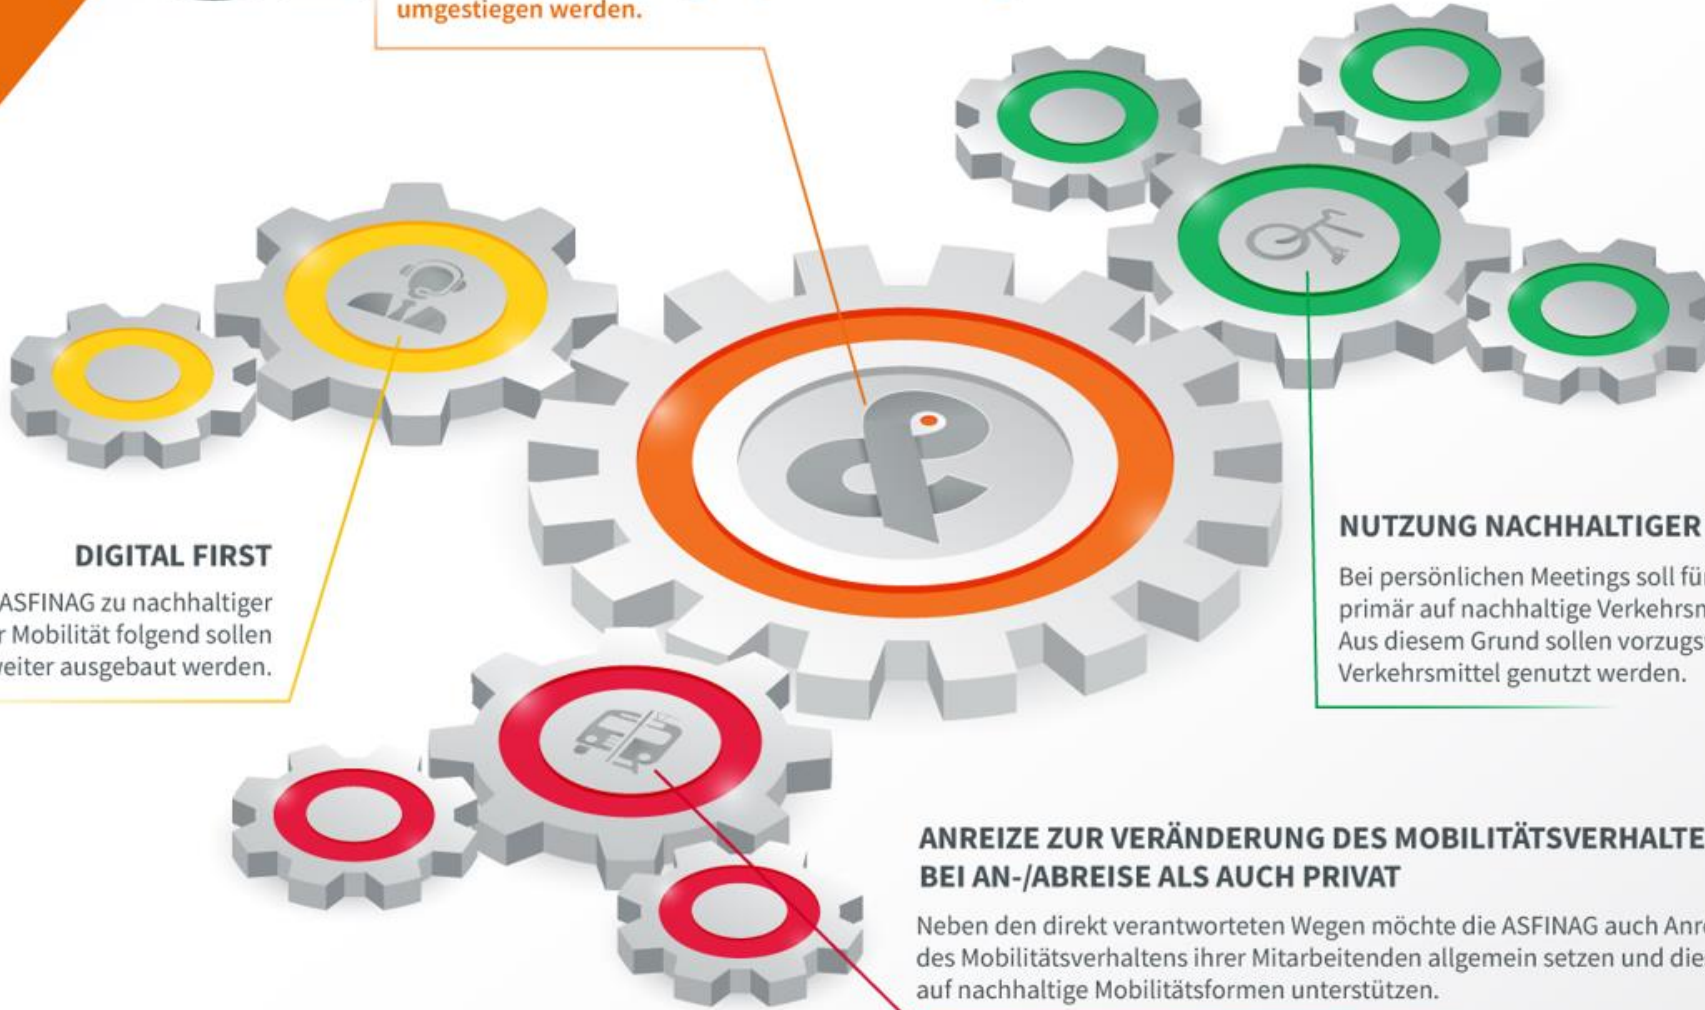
umgestiegen werden.

DIGITAL FIRST

ASFINAG zu nachhaltiger
r Mobilität folgend sollen
veiter ausgebaut werden.

NUTZUNG NACHHALTIGER

Bei persönlichen Meetings soll fü
primär auf nachhaltige Verkehrsm
Aus diesem Grund sollen vorzugs
Verkehrsmittel genutzt werden.

ANREIZE ZUR VERÄNDERUNG DES MOBILITÄTSVERHALTE
BEI AN-/ABREISE ALS AUCH PRIVAT

Neben den direkt verantworteten Wegen möchte die ASFINAG auch Anr
des Mobilitätsverhaltens ihrer Mitarbeitenden allgemein setzen und die
auf nachhaltige Mobilitätsformen unterstützen.